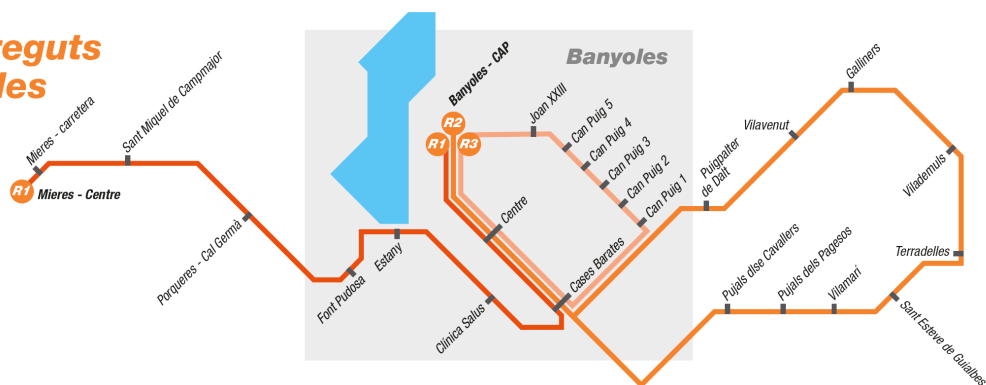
reguts
les

Banyoles

Banyoles - CAP

R2
R1
R3

Joan XXIII
Can Puig 5
Can Puig 4
Can Puig 3
Can Puig 2
Can Puig 1
Centre
Cases Barates

Mieres - carretera
Sant Miquel de Campmajor
R1
Mieres - Centre
Porqueres - Cal Germà
Font Pudosa
Estany
Clínica Salus

Puigpalter de Dalt
Vilavenut
Galliners
Vilademuls
Terradelles
Pujals dlse Cavallers
Pujals dels Pagesos
Vilamarí
Sant Esteve de Guialbes